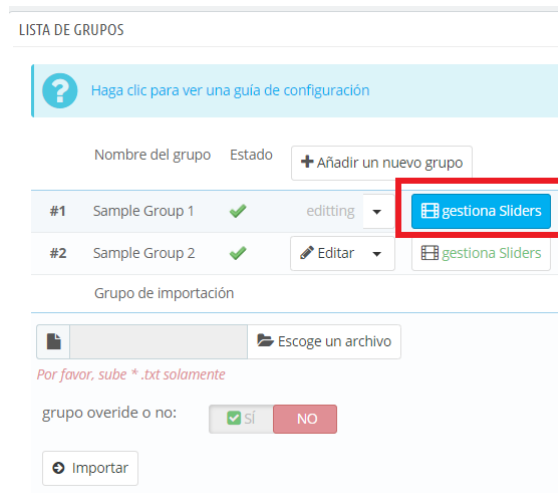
LISTA DE GRUPOS

Haga clic para ver una guía de configuración

| | Nombre del grupo | Estado | Añadir un nuevo grupo | |
|---|---|---|---|---|
| #1 | Sample Group 1 | ✔ | editting | gestiona Sliders |
| #2 | Sample Group 2 | ✔ | Editar | gestiona Sliders |

Grupo de importación

Escoge un archivo

Por favor, sube * .txt solamente

grupo overide o no: SÍ NO

Importar